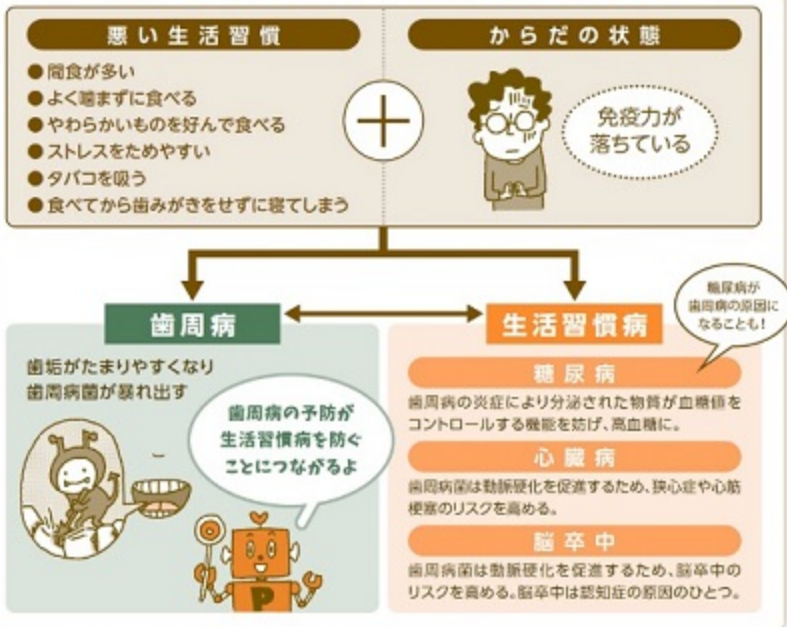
悪い生活習慣

●間食が多い
●よく噛まずに食べる
●やわらかいものを好んで食べる
●ストレスをためやすい
●タバコを吸う
●食べてから歯みがきをせずに寝てしまう

からだの状態

免疫力が落ちている

歯周病

歯垢がたまりやすくなり歯周病菌が暴れ出す

歯周病の予防が生活習慣病を防ぐことにつながるよ

P

生活習慣病

糖尿病が歯周病の原因になることも！

糖尿病

歯周病の炎症により分泌された物質が血糖値をコントロールする機能を妨げ、高血糖に。

心臓病

歯周病菌は動脈硬化を促進するため、狭心症や心筋梗塞のリスクを高める。

脳卒中

歯周病菌は動脈硬化を促進するため、脳卒中のリスクを高める。脳卒中は認知症の原因のひとつ。